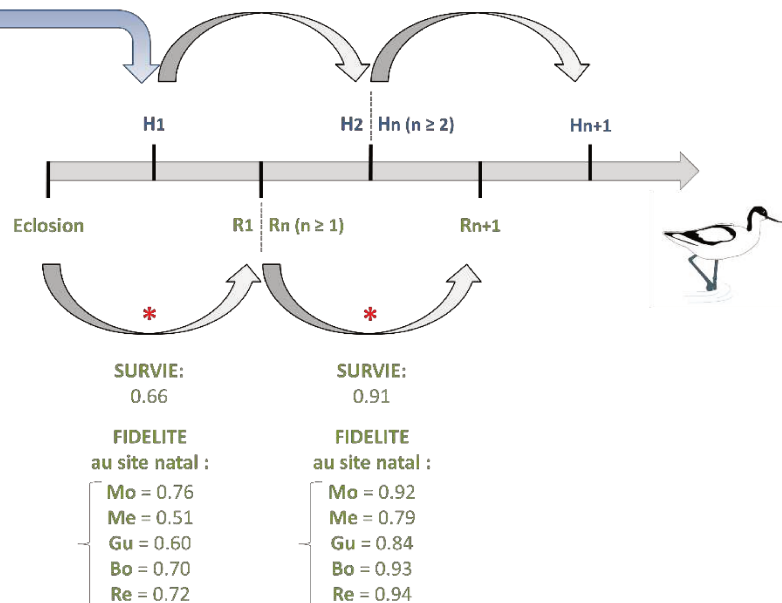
H1

H2 | Hn (n ≥ 2)

Hn+1

Eclosion

R1 | Rn (n ≥ 1)

Rn+1

*

*

SURVIE:
0.66

FIDELITE
au site natal :

Mo = 0.76
Me = 0.51
Gu = 0.60
Bo = 0.70
Re = 0.72

SURVIE:
0.91

FIDELITE
au site natal :

Mo = 0.92
Me = 0.79
Gu = 0.84
Bo = 0.93
Re = 0.94